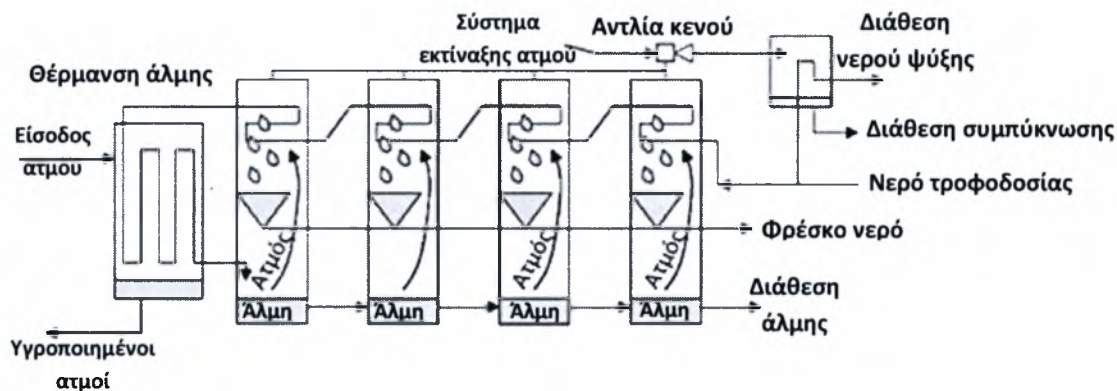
Σύστημα εκτίναξης ατμού

Αντλία κενού

Διάθεση νερού ψύξης

Θέρμανση άλμης

Διάθεση συμπύκνωσης

Είσοδος ατμού

Νερό τροφοδοσίας

Φρέσκο νερό

Ατμός

Ατμός

Ατμός

Ατμός

Άλμη

Άλμη

Άλμη

Άλμη

Διάθεση άλμης

Υγροποιημένοι ατμοί